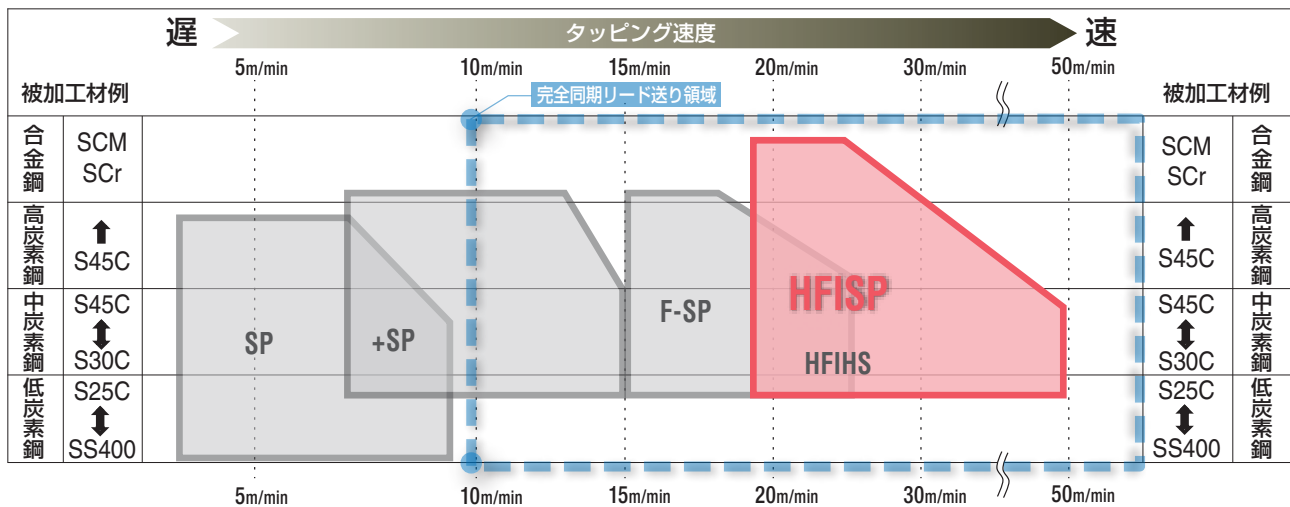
遅 タッピング速度 速

5m/min 10m/min 15m/min 20m/min 30m/min 50m/min

被加工材例 被加工材例

完全同期リード送り領域

| 合金鋼 | SCM SCr | SCM SCr | 合金鋼 |
|---|---|---|---|
| 高炭素鋼 | ⬆ S45C | ⬆ S45C | 高炭素鋼 |
| 中炭素鋼 | S45C ⬍ S30C | S45C ⬍ S30C | 中炭素鋼 |
| 低炭素鋼 | S25C ⬍ SS400 | S25C ⬍ SS400 | 低炭素鋼 |

SP

+SP

F-SP

HFISP

HFIHS

5m/min 10m/min 15m/min 20m/min 30m/min 50m/min